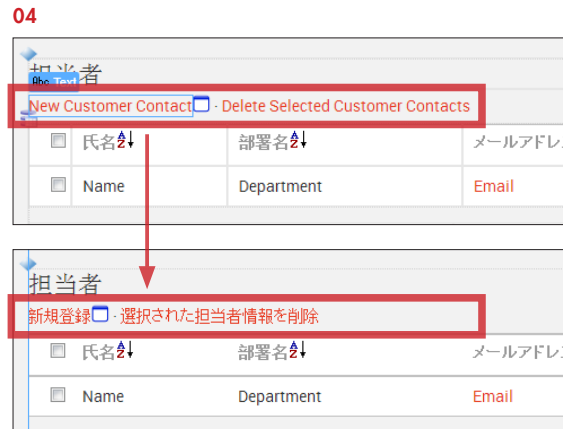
04

担当者

Abc Text

New Customer Contact · Delete Selected Customer Contacts

| | 氏名 | 部署名 | メールアドレ |
|---|---|---|---|
| | Name | Department | Email |

担当者

新規登録 · 選択された担当者情報を削除

| | 氏名 | 部署名 | メールアドレ |
|---|---|---|---|
| | Name | Department | Email |